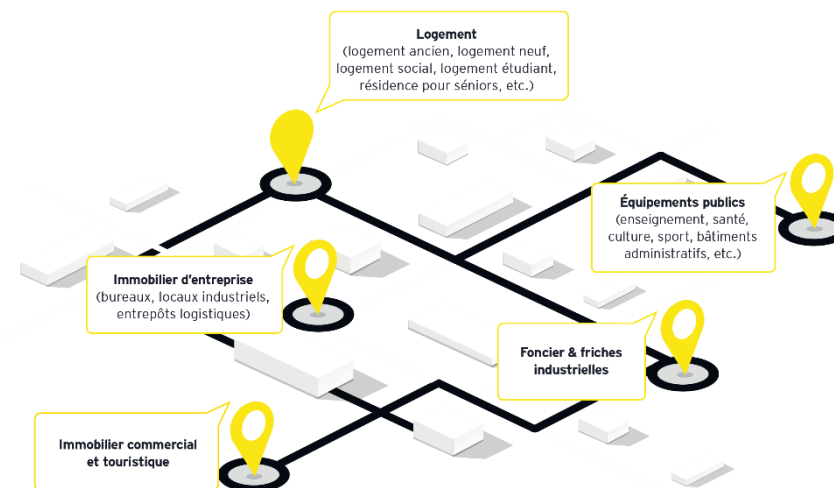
Logement
(logement ancien, logement neuf, logement social, logement étudiant, résidence pour séniors, etc.)

Équipements publics
(enseignement, santé, culture, sport, bâtiments administratifs, etc.)

Immobilier d'entreprise
(bureaux, locaux industriels, entrepôts logistiques)

Foncier & friches industrielles

Immobilier commercial et touristique